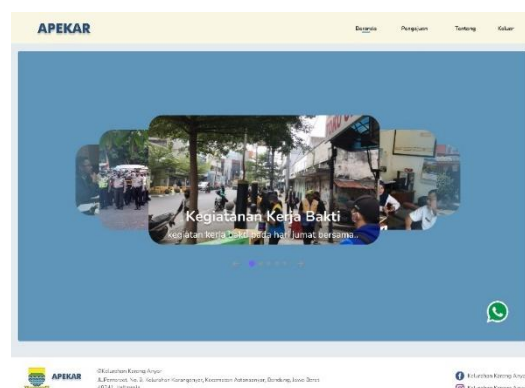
APEKAR

Beranda Pengajuan Tentang Keluar

Kegiatanan Kerja Bakti

kegiatan kerja bakti pada hari jumat bersama...

APEKAR

©Kelurahan Karang Anyar
Jl.Pemuda No. 3, Kelurahan Karanganyar, Kecamatan Astanaanyar, Bandung, Jawa Barat
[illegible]

Kelurahan Karang Anyar
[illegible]